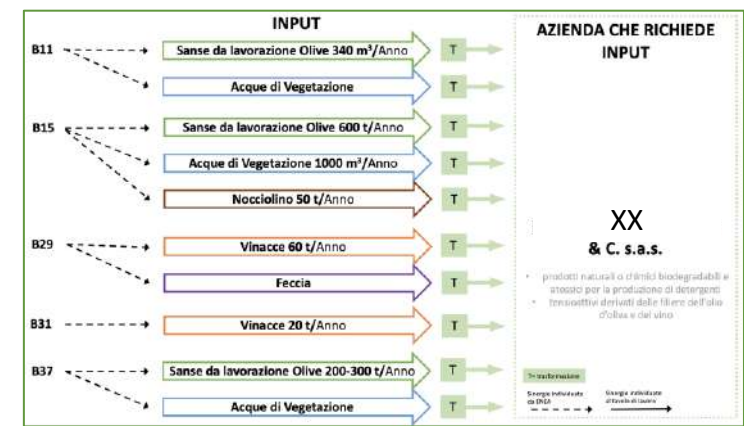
INPUT

B11
Sanse da lavorazione Olive 340 m³/Anno
T
Acque di Vegetazione
T

B15
Sanse da lavorazione Olive 600 t/Anno
T
Acque di Vegetazione 1000 m³/Anno
T
Nocciolino 50 t/Anno
T

B29
Vinacce 60 t/Anno
T
Feccia
T

B31
Vinacce 20 t/Anno
T

B37
Sanse da lavorazione Olive 200-300 t/Anno
T
Acque di Vegetazione
T

AZIENDA CHE RICHIEDE INPUT

XX
& C. s.a.s.

• prodotti naturali o chimici biodegradabili e atossici per la produzione di detergenti
• tensioattivi derivati dalle filiere dell'olio d'oliva e del vino

T= trasformazione

Sinergie individuate da ENEA
Sinergie individuate al tavolo di lavoro